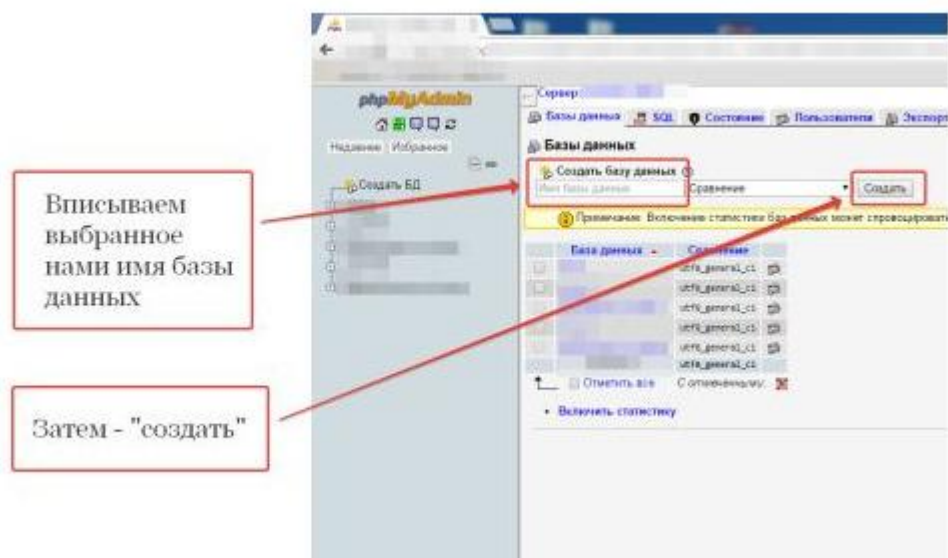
Вписываем выбранное нами имя базы данных

Затем - "создать"

phpMyAdmin

Недавнее Избранное

Создать БД

Сервер

Базы данных SQL Состояние Пользователи Экспорт

Базы данных

Создать базу данных

Имя базы данных

Сравнение

Создать

Примечание: Включение статистики баз данных может спровоцировать

| База данных | Сравнение |
|---|---|
| | utf8_general_ci |
| | utf8_general_ci |
| | utf8_general_ci |
| | utf8_general_ci |
| | utf8_general_ci |
| | utf8_general_ci |

Отметить все С отмеченными:

Включить статистику